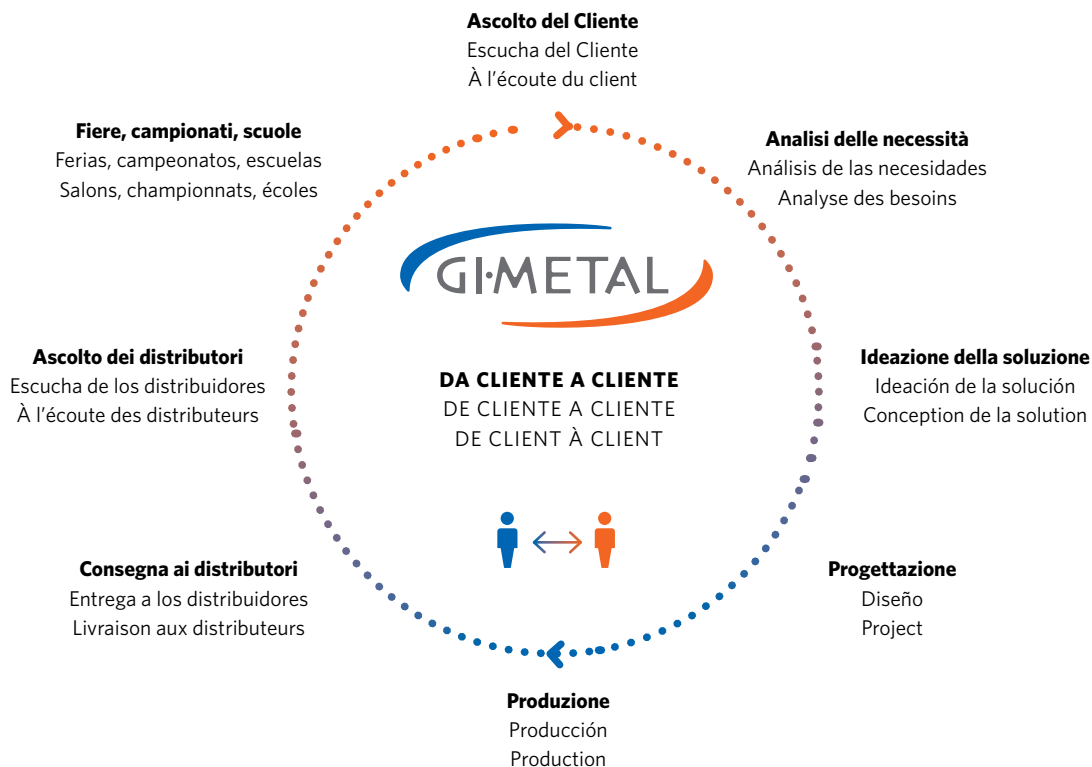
**Ascolto del Cliente**
Escucha del Cliente
À l'écoute du client

**Analisi delle necessità**
Análisis de las necesidades
Analyse des besoins

**Ideazione della soluzione**
Ideación de la solución
Conception de la solution

**Progettazione**
Diseño
Project

**Produzione**
Producción
Production

**Consegna ai distributori**
Entrega a los distribuidores
Livraison aux distributeurs

**Ascolto dei distributori**
Escucha de los distribuidores
À l'écoute des distributeurs

**Fiere, campionati, scuole**
Ferias, campeonatos, escuelas
Salons, championnats, écoles

GI·METAL

**DA CLIENTE A CLIENTE**
DE CLIENTE A CLIENTE
DE CLIENT À CLIENT